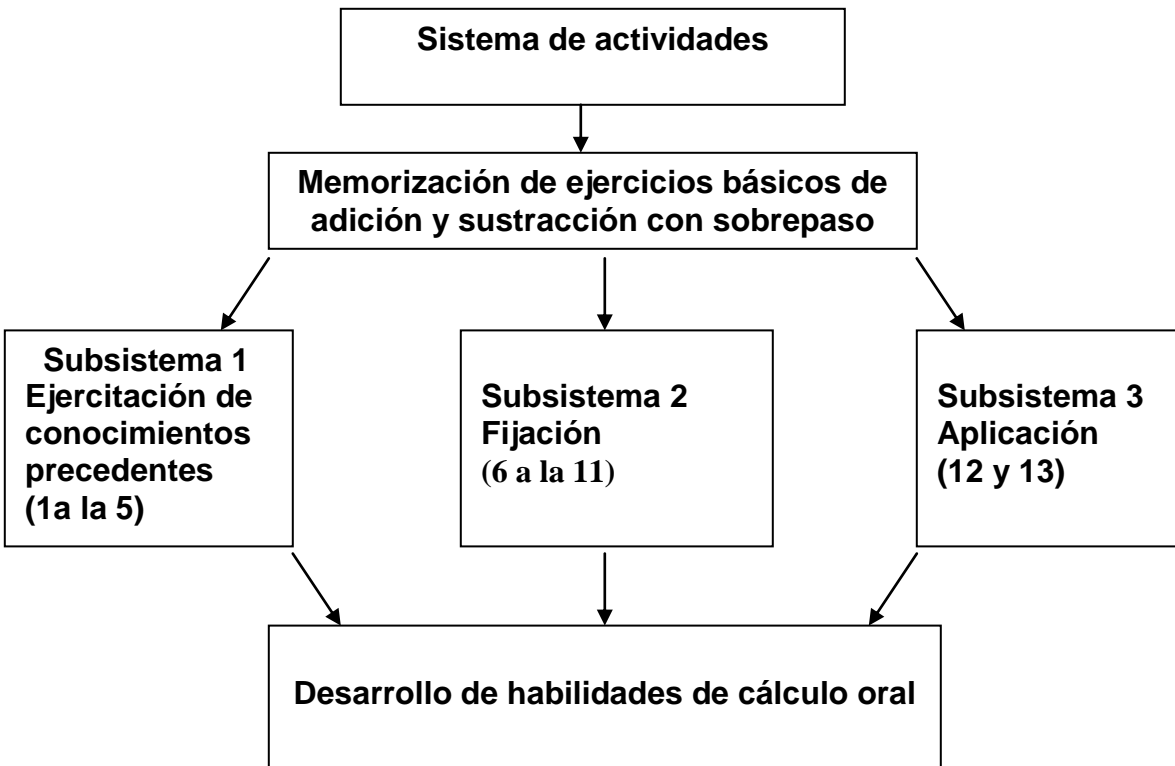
Sistema de actividades

Memorización de ejercicios básicos de adición y sustracción con sobrepaso

Subsistema 1
Ejercitación de conocimientos precedentes
(1a la 5)

Subsistema 2
Fijación
(6 a la 11)

Subsistema 3
Aplicación
(12 y 13)

Desarrollo de habilidades de cálculo oral